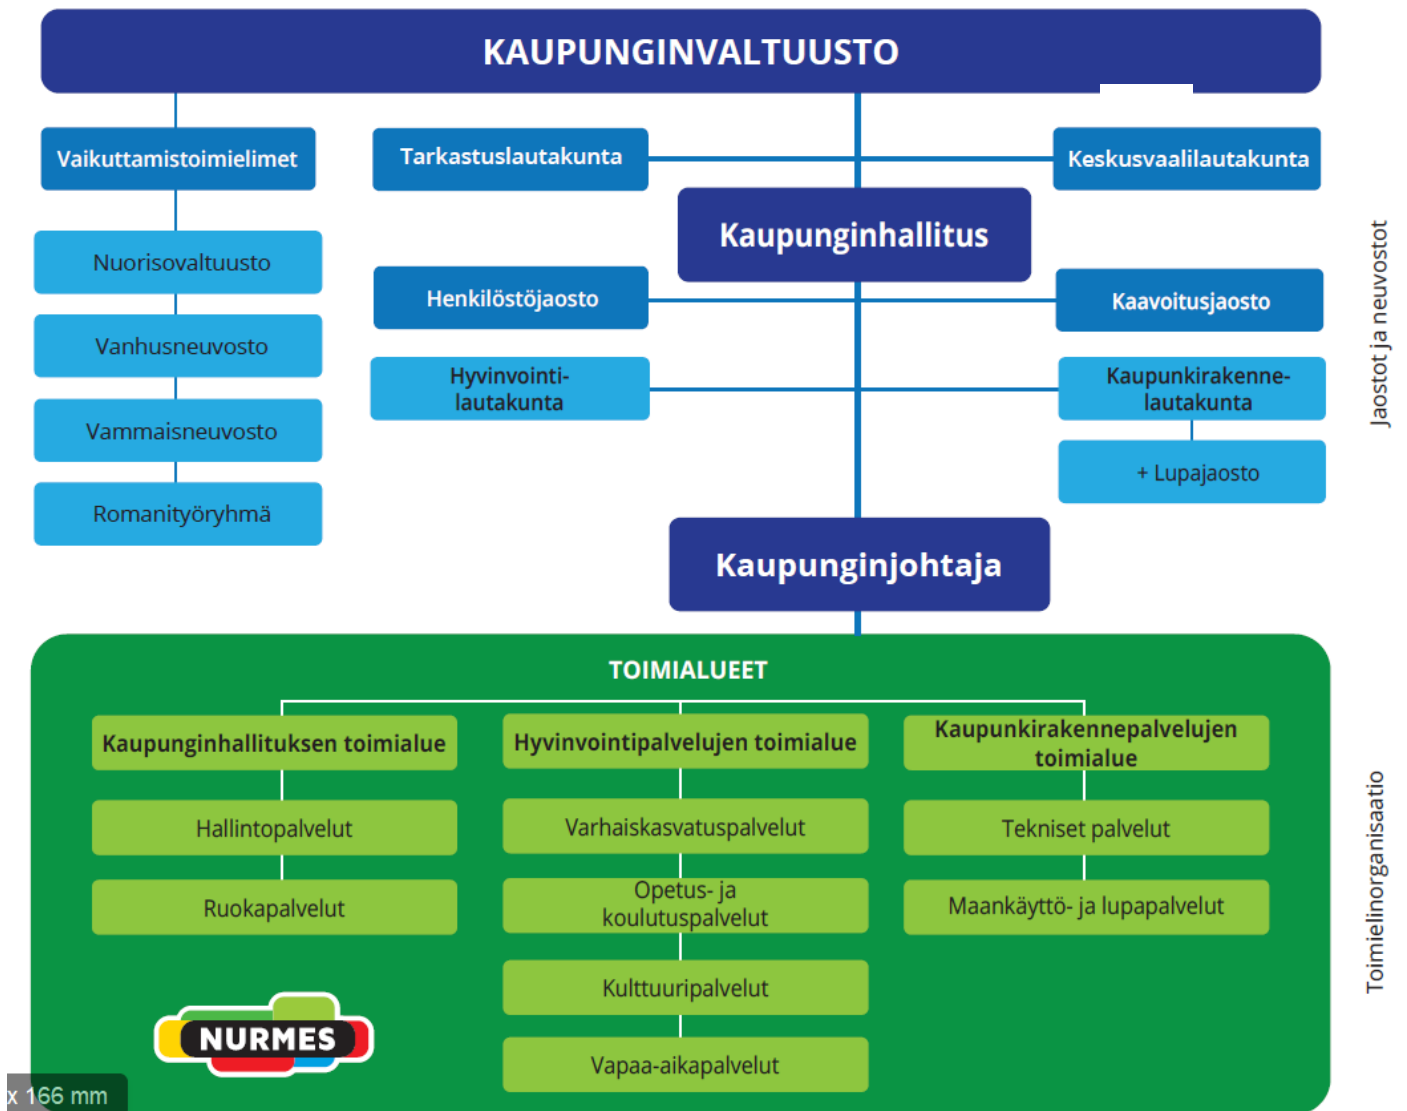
KAUPUNGINVALTUUSTO

Vaikuttamistoimielimet

Tarkastuslautakunta

Keskusvaalilautakunta

Kaupunginhallitus

Nuorisovaltuusto

Vanhusneuvosto

Vammaisneuvosto

Romanityöryhmä

Henkilöstöjaosto

Kaavoitusjaosto

Hyvinvointilautakunta

Kaupunkirakennelautakunta

+ Lupajaosto

Jaostot ja neuvostot

Kaupunginjohtaja

TOIMIALUEET

Kaupunginhallituksen toimialue

Hyvinvointipalvelujen toimialue

Kaupunkirakennepalvelujen toimialue

Hallintopalvelut

Varhaiskasvatuspalvelut

Tekniset palvelut

Ruokapalvelut

Opetus- ja koulutuspalvelut

Maankäyttö- ja lupapalvelut

Kulttuuripalvelut

Vapaa-aikapalvelut

Toimielinorganisaatio

NURMES

x 166 mm